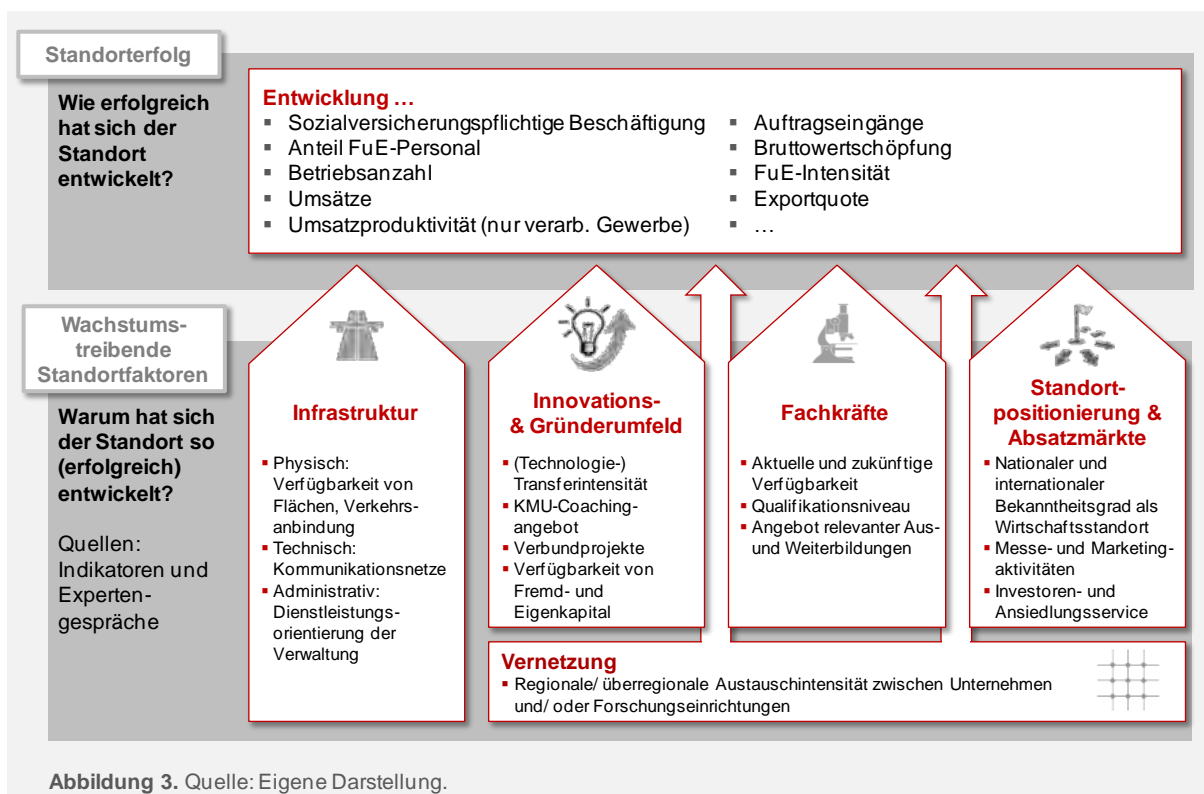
Standorterfolg

Wie erfolgreich hat sich der Standort entwickelt?

Entwicklung …
- Sozialversicherungspflichtige Beschäftigung
- Anteil FuE-Personal
- Betriebsanzahl
- Umsätze
- Umsatzproduktivität (nur verarb. Gewerbe)
- Auftragseingänge
- Bruttowertschöpfung
- FuE-Intensität
- Exportquote
- …

Wachstumstreibende Standortfaktoren

Warum hat sich der Standort so (erfolgreich) entwickelt?

Quellen: Indikatoren und Expertengespräche

Infrastruktur
- Physisch: Verfügbarkeit von Flächen, Verkehrsanbindung
- Technisch: Kommunikationsnetze
- Administrativ: Dienstleistungsorientierung der Verwaltung

Innovations- & Gründerumfeld
- (Technologie-) Transferintensität
- KMU-Coachingangebot
- Verbundprojekte
- Verfügbarkeit von Fremd- und Eigenkapital

Fachkräfte
- Aktuelle und zukünftige Verfügbarkeit
- Qualifikationsniveau
- Angebot relevanter Aus- und Weiterbildungen

Standortpositionierung & Absatzmärkte
- Nationaler und internationaler Bekanntheitsgrad als Wirtschaftsstandort
- Messe- und Marketingaktivitäten
- Investoren- und Ansiedlungsservice

Vernetzung
- Regionale/ überregionale Austauschintensität zwischen Unternehmen und/ oder Forschungseinrichtungen

Abbildung 3. Quelle: Eigene Darstellung.